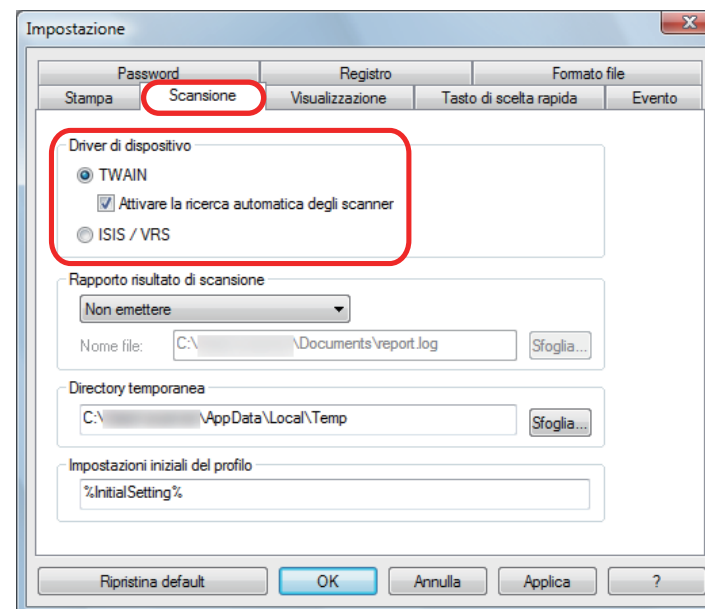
Impostazione

Password
Registro
Formato file
Stampa
Scansione
Visualizzazione
Tasto di scelta rapida
Evento

Driver di dispositivo
TWAIN
Attivare la ricerca automatica degli scanner
ISIS / VRS

Rapporto risultato di scansione
Non emettere
Nome file: C:\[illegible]\Documents\report.log
Sfoglia...

Directory temporanea
C:\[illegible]\AppData\Local\Temp
Sfoglia...

Impostazioni iniziali del profilo
%InitialSetting%

Ripristina default
OK
Annulla
Applica
?